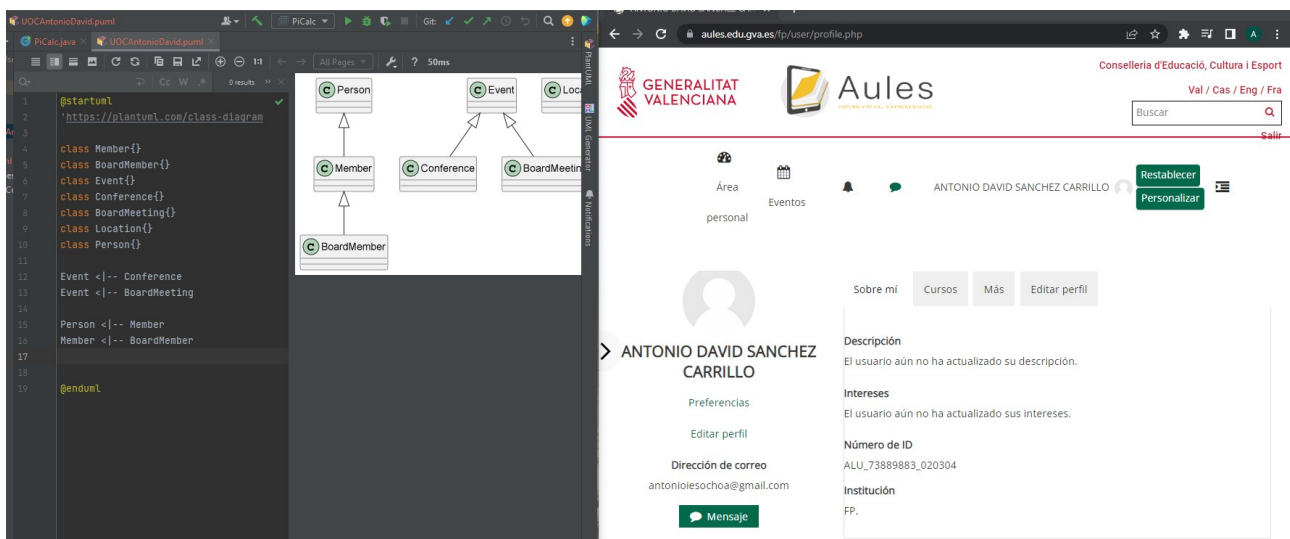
UOCAntonioDavid.puml
PiCalc
Git:
PiCalc.java × UOCAntonioDavid.puml ×
All Pages
? 50ms
0 results
1 @startuml
2 'https://plantuml.com/class-diagram
3
4 class Member{}
5 class BoardMember{}
6 class Event{}
7 class Conference{}
8 class BoardMeeting{}
9 class Location{}
10 class Person{}
11
12 Event <|-- Conference
13 Event <|-- BoardMeeting
14
15 Person <|-- Member
16 Member <|-- BoardMember
17
18
19 @enduml

C Person
C Event
C Loca
C Member
C Conference
C BoardMeetin
C BoardMember

PlantUML
UML Generator
Notifications

aules.edu.gva.es/fp/user/profile.php

GENERALITAT VALENCIANA
Aules
Conselleria d'Educació, Cultura i Esport
Val / Cas / Eng / Fra
Buscar
Salir
Área personal
Eventos
ANTONIO DAVID SANCHEZ CARRILLO
Restablecer
Personalizar

ANTONIO DAVID SANCHEZ CARRILLO
Preferencias
Editar perfil
Dirección de correo
antonioiesochoa@gmail.com
Mensaje

Sobre mí
Cursos
Más
Editar perfil

Descripción
El usuario aún no ha actualizado su descripción.
Intereses
El usuario aún no ha actualizado sus intereses.
Número de ID
ALU_73889883_020304
Institución
FP.